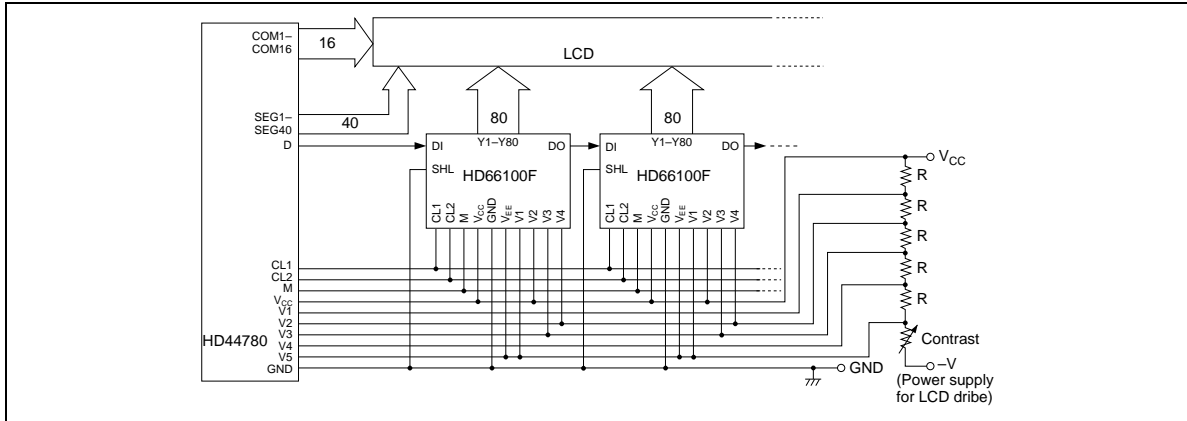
COM1–COM16

16

LCD

SEG1–SEG40

40

80

80

D

DI

Y1–Y80

DO

DI

Y1–Y80

DO

SHL

HD66100F

SHL

HD66100F

CL1 CL2 M $V_{CC}$ GND $V_{EE}$ V1 V2 V3 V4

CL1 CL2 M $V_{CC}$ GND $V_{EE}$ V1 V2 V3 V4

$V_{CC}$

R

R

R

R

R

Contrast

–V

(Power supply for LCD dribe)

CL1
CL2
M
$V_{CC}$
V1
V2
V3
V4
V5
GND

HD44780

GND